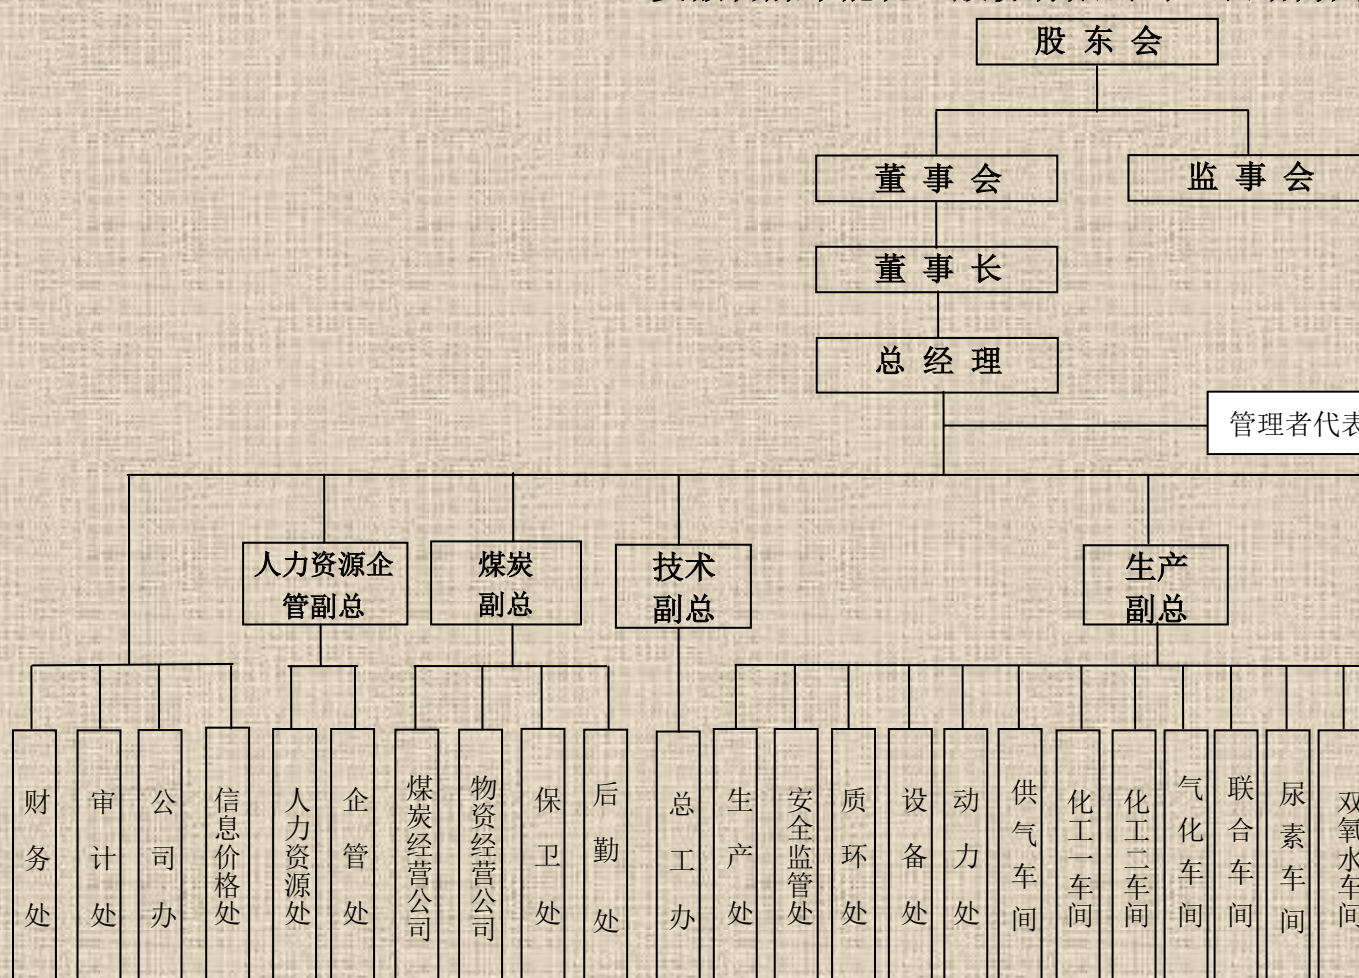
股东会

董事会

监事会

董事长

总经理

管理者代表

人力资源企管副总

煤炭副总

技术副总

生产副总

财务处

审计处

公司办

信息价格处

人力资源处

企管处

煤炭经营公司

物资经营公司

保卫处

后勤处

总工办

生产处

安全监管处

质环处

设备处

动力处

供气车间

化工一车间

化工二车间

气化车间

联合车间

尿素车间

双氧水车间